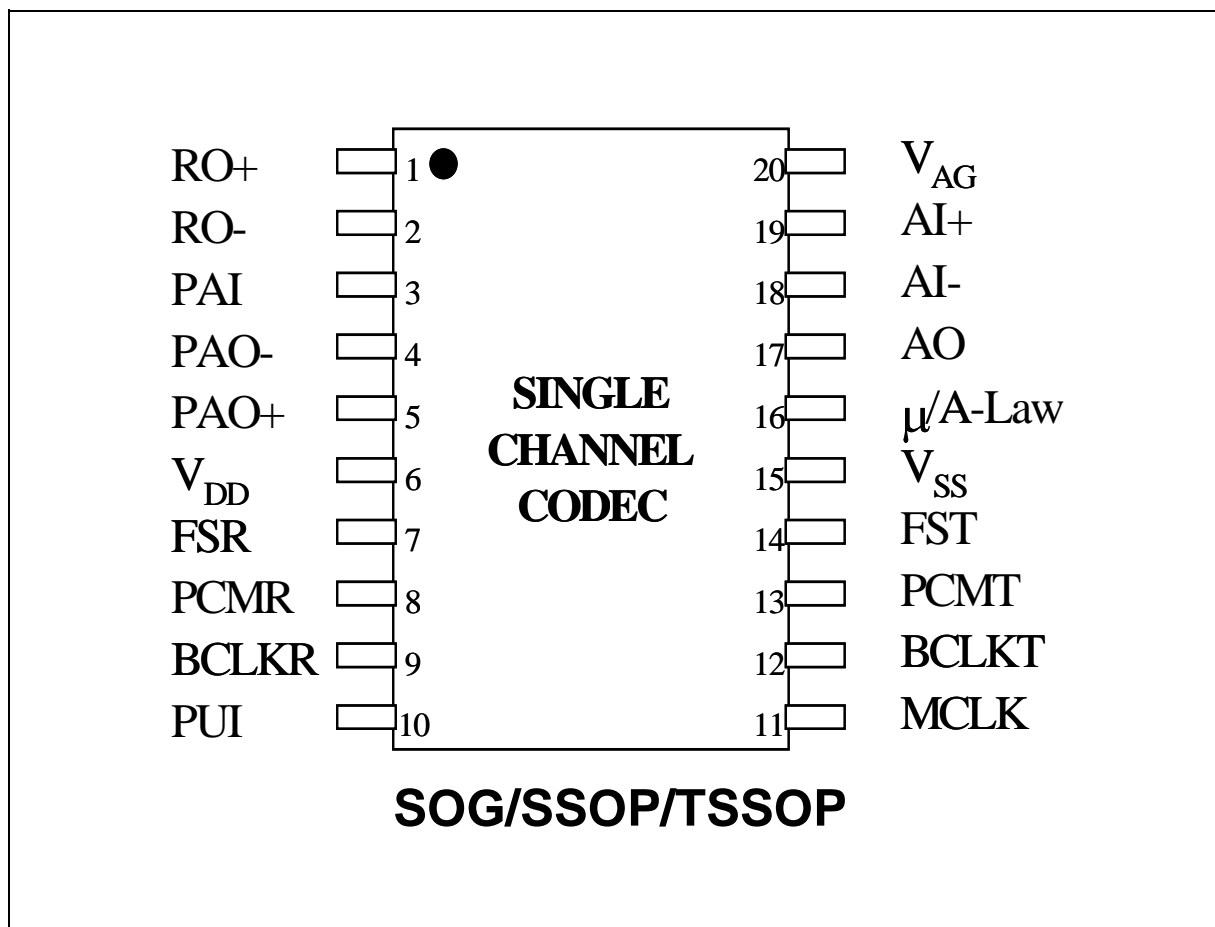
RO+ 1
RO- 2
PAI 3
PAO- 4
PAO+ 5
$V_{DD}$ 6
FSR 7
PCMR 8
BCLKR 9
PUI 10

20 $V_{AG}$
19 AI+
18 AI-
17 AO
16 $\mu$/A-Law
15 $V_{SS}$
14 FST
13 PCMT
12 BCLKT
11 MCLK

SINGLE CHANNEL CODEC

SOG/SSOP/TSSOP